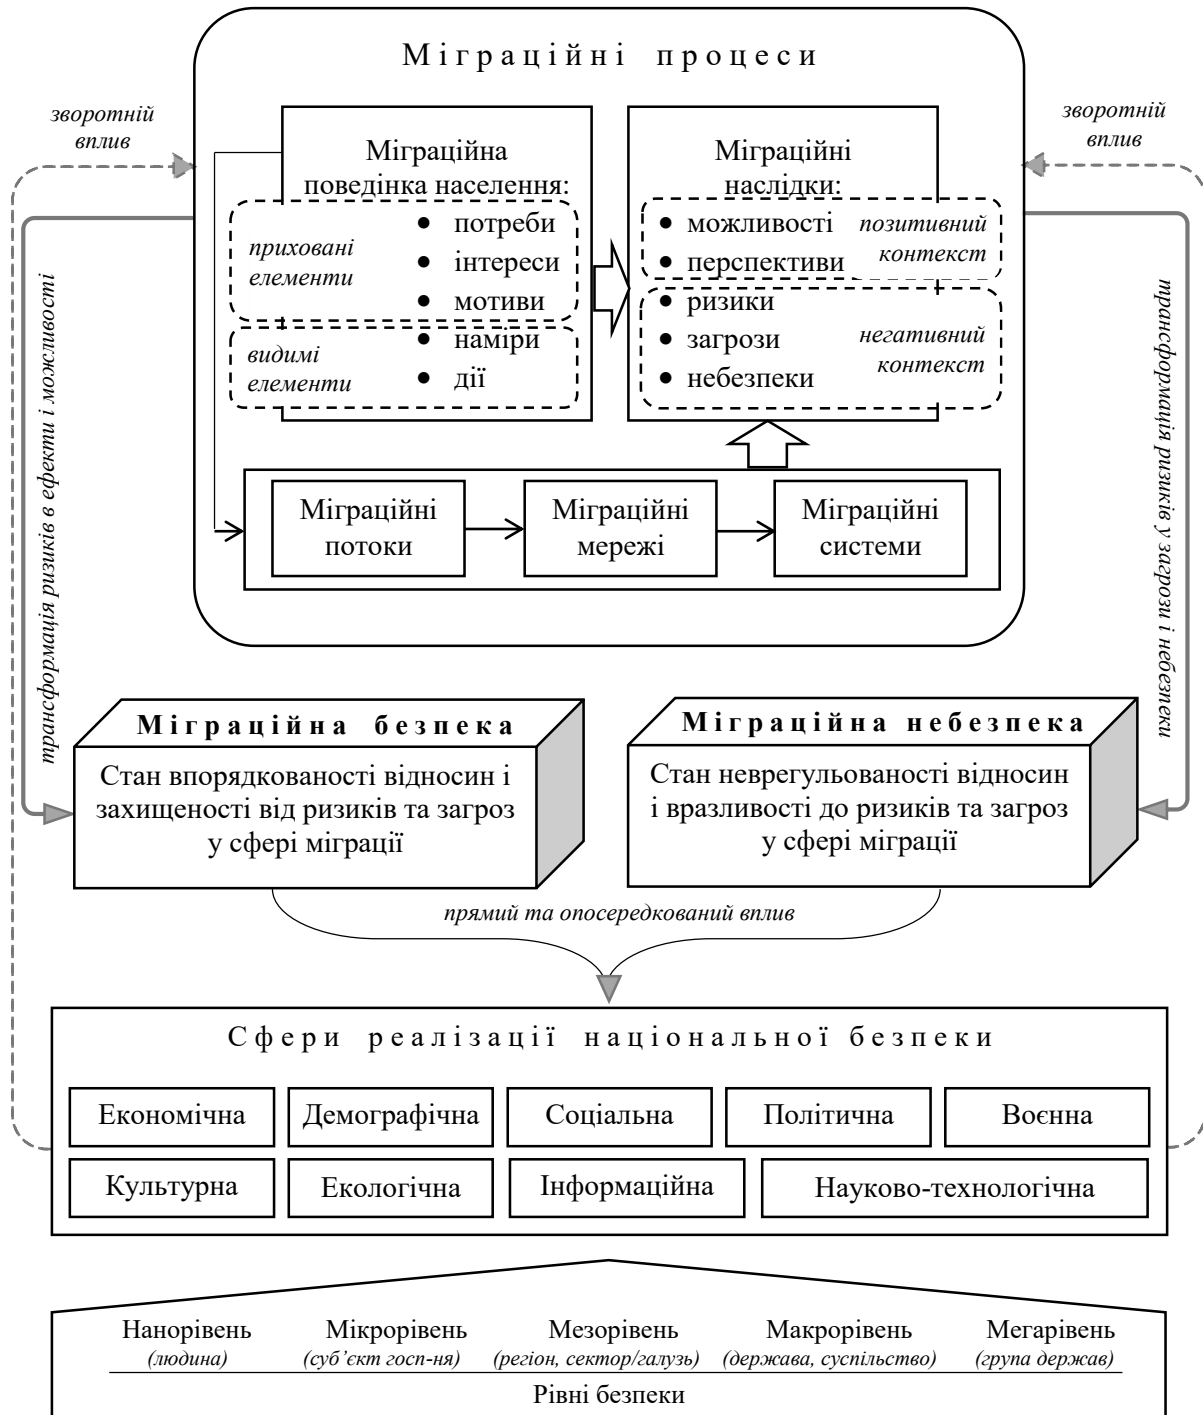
Міграційні процеси

зворотній вплив

зворотній вплив

Міграційна поведінка населення:

приховані елементи

• потреби
• інтереси
• мотиви

видимі елементи

• наміри
• дії

Міграційні наслідки:

• можливості
• перспективи

позитивний контекст

• ризики
• загрози
• небезпеки

негативний контекст

Міграційні потоки

Міграційні мережі

Міграційні системи

трансформація ризиків в ефекти і можливості

трансформація ризиків у загрози і небезпеки

Міграційна безпека

Стан впорядкованості відносин і захищеності від ризиків та загроз у сфері міграції

Міграційна небезпека

Стан неврегульованості відносин і вразливості до ризиків та загроз у сфері міграції

прямий та опосередкований вплив

Сфери реалізації національної безпеки

| Економічна | Демографічна | Соціальна | Політична | Воєнна |
|---|---|---|---|---|
| Культурна | Екологічна | Інформаційна | Науково-технологічна | |

Нанорівень (людина)

Мікрорівень (суб'єкт госп-ня)

Мезорівень (регіон, сектор/галузь)

Макрорівень (держава, суспільство)

Мегарівень (група держав)

Рівні безпеки